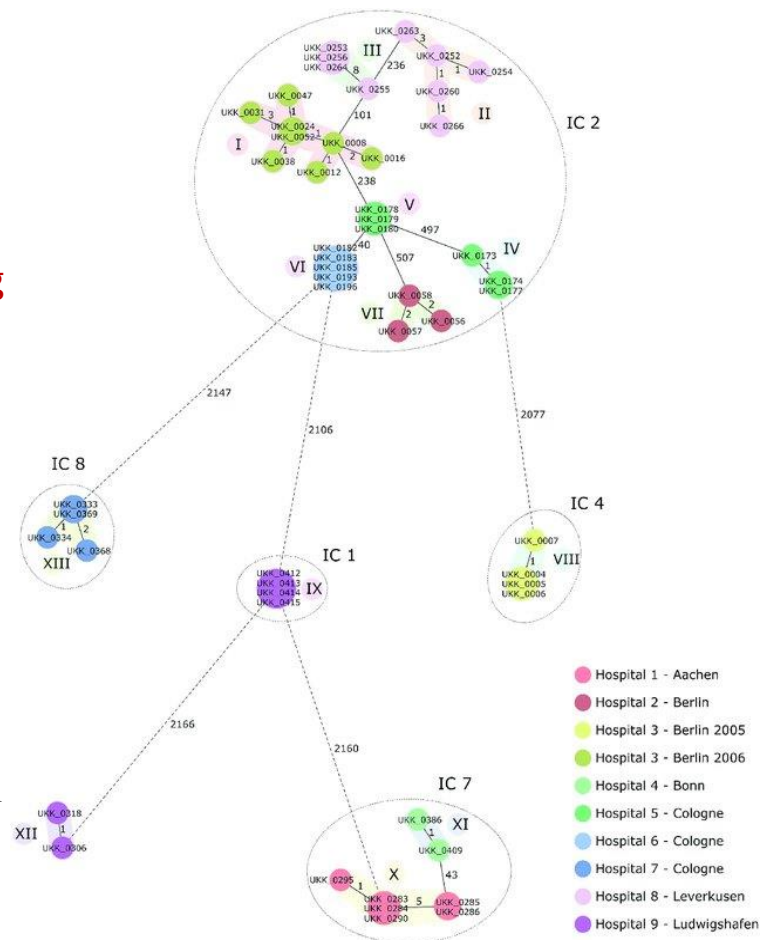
UKK_0263
3
UKK_0253
UKK_0256
UKK_0264
III
236
8
UKK_0252
1
UKK_0254
1
UKK_0260
1
UKK_0266
II
UKK_0255
101
UKK_0047
1
UKK_0031
3
UKK_0024
UKK_0052
I
1
UKK_0038
UKK_0008
1
UKK_0012
2
UKK_0016
238
IC 2
V
UKK_0178
UKK_0179
UKK_0180
497
IV
UKK_0173
1
UKK_0174
UKK_0177
40
VI
UKK_0182
UKK_0183
UKK_0185
UKK_0193
UKK_0196
507
UKK_0058
2
2
UKK_0056
VII
UKK_0057
2147
2106
2077
IC 8
UKK_0333
UKK_0369
1
2
UKK_0334
UKK_0368
XIII
IC 4
UKK_0007
1
VIII
UKK_0004
UKK_0005
UKK_0006
IC 1
UKK_0412
UKK_0413
UKK_0414
UKK_0415
IX
2166
2160
UKK_0318
XII
1
UKK_0306
IC 7
UKK_0386
1
XI
UKK_0409
43
X
UKK_0295
1
UKK_0283
UKK_0284
UKK_0290
5
UKK_0285
UKK_0286

Hospital 1 - Aachen
Hospital 2 - Berlin
Hospital 3 - Berlin 2005
Hospital 3 - Berlin 2006
Hospital 4 - Bonn
Hospital 5 - Cologne
Hospital 6 - Cologne
Hospital 7 - Cologne
Hospital 8 - Leverkusen
Hospital 9 - Ludwigshafen